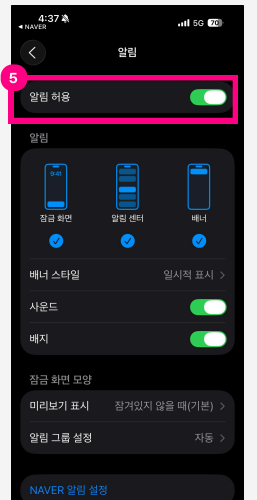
4:37
◂ NAVER
5G 70

알림

5

알림 허용

알림

9:41

잠금 화면

알림 센터

배너

배너 스타일
일시적 표시 >

사운드

배지

잠금 화면 모양

미리보기 표시
잠겨있지 않을 때(기본) >

알림 그룹 설정
자동 >

NAVER 알림 설정